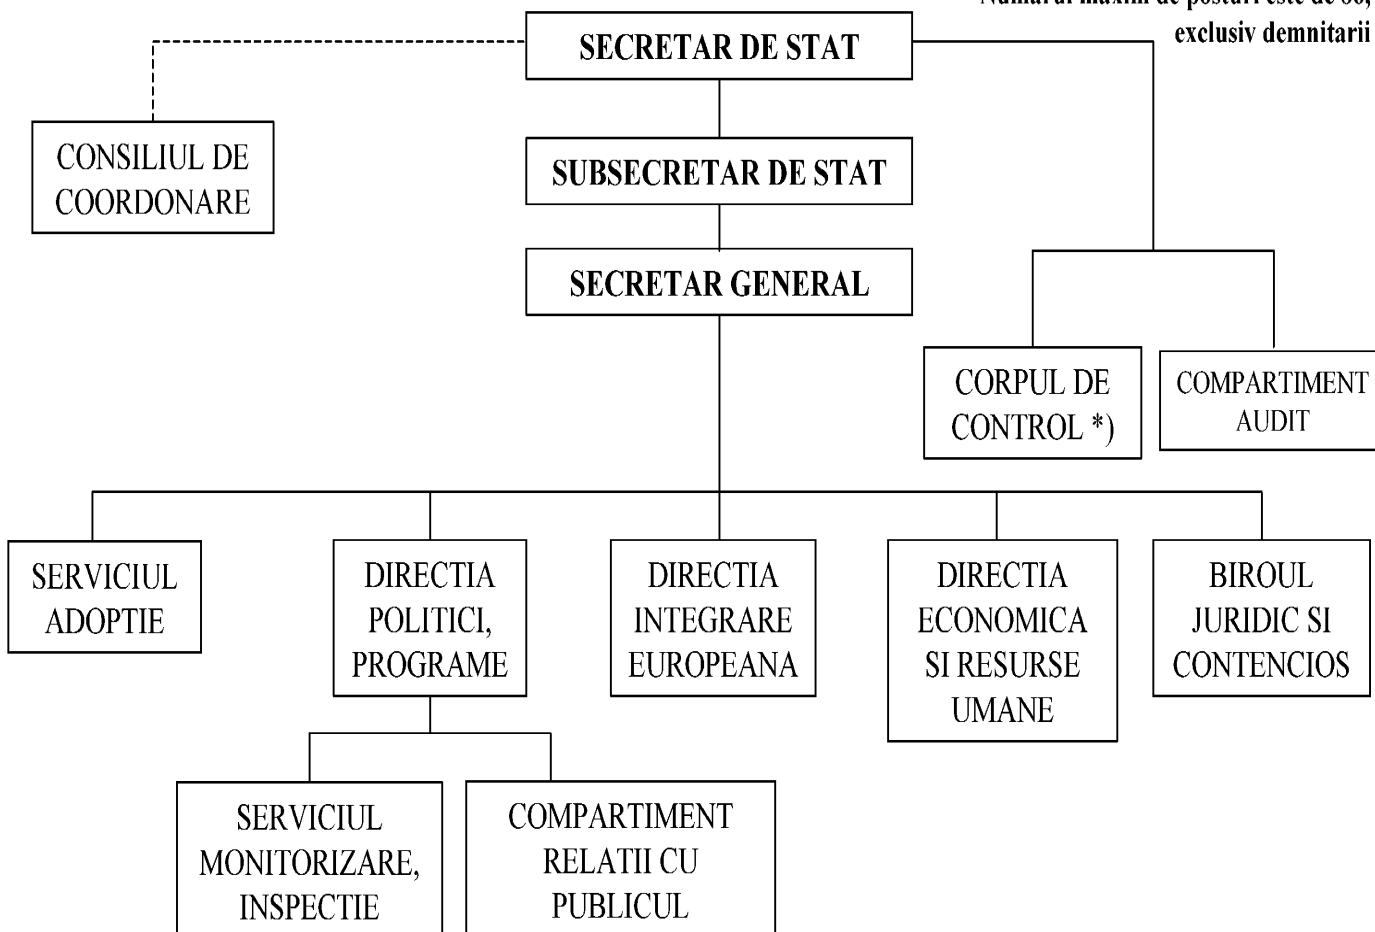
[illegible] exclusiv demnitarii

SECRETAR DE STAT

CONSILIUL DE COORDONARE

SUBSECRETAR DE STAT

SECRETAR GENERAL

CORPUL DE CONTROL *)

COMPARTIMENT AUDIT

SERVICIUL ADOPTIE

DIRECTIA POLITICI, PROGRAME

DIRECTIA INTEGRARE EUROPEANA

DIRECTIA ECONOMICA SI RESURSE UMANE

BIROUL JURIDIC SI CONTENCIOS

SERVICIUL MONITORIZARE, INSPECTIE

COMPARTIMENT RELATII CU PUBLICUL